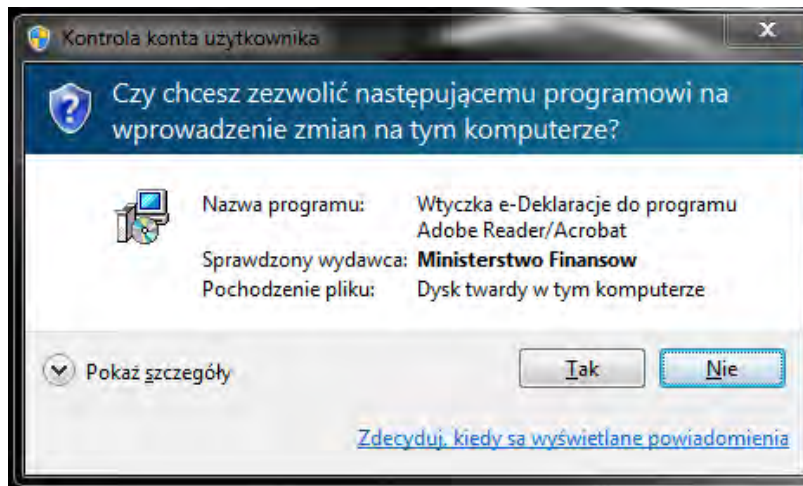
Kontrola konta użytkownika

Czy chcesz zezwolić następującemu programowi na wprowadzenie zmian na tym komputerze?

| | |
|---|---|
| Nazwa programu: | Wtyczka e-Deklaracje do programu Adobe Reader/Acrobat |
| Sprawdzony wydawca: | **Ministerstwo Finansow** |
| Pochodzenie pliku: | Dysk twardy w tym komputerze |

Pokaż szczegóły

Tak

Nie

Zdecyduj, kiedy są wyświetlane powiadomienia